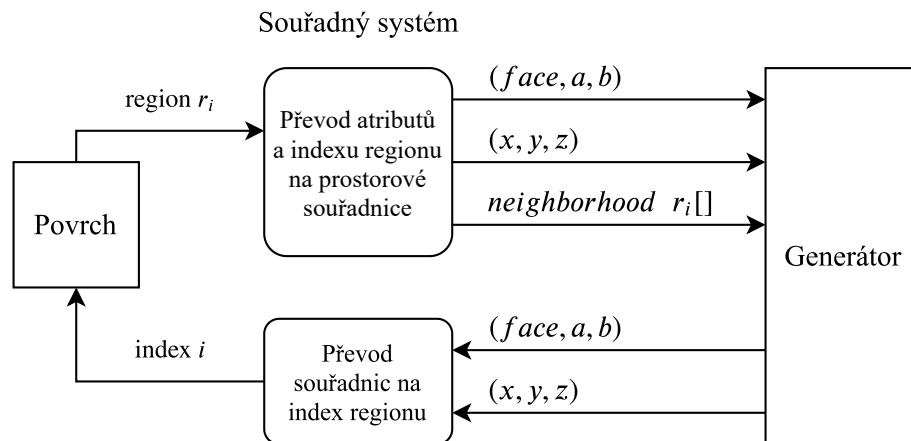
Souřadný systém

region $r_i$

Převod atributů a indexu regionu na prostorové souřadnice

$(face, a, b)$

$(x, y, z)$

$neighborhood\ r_i[]$

Povrch

Generátor

index $i$

Převod souřadnic na index regionu

$(face, a, b)$

$(x, y, z)$